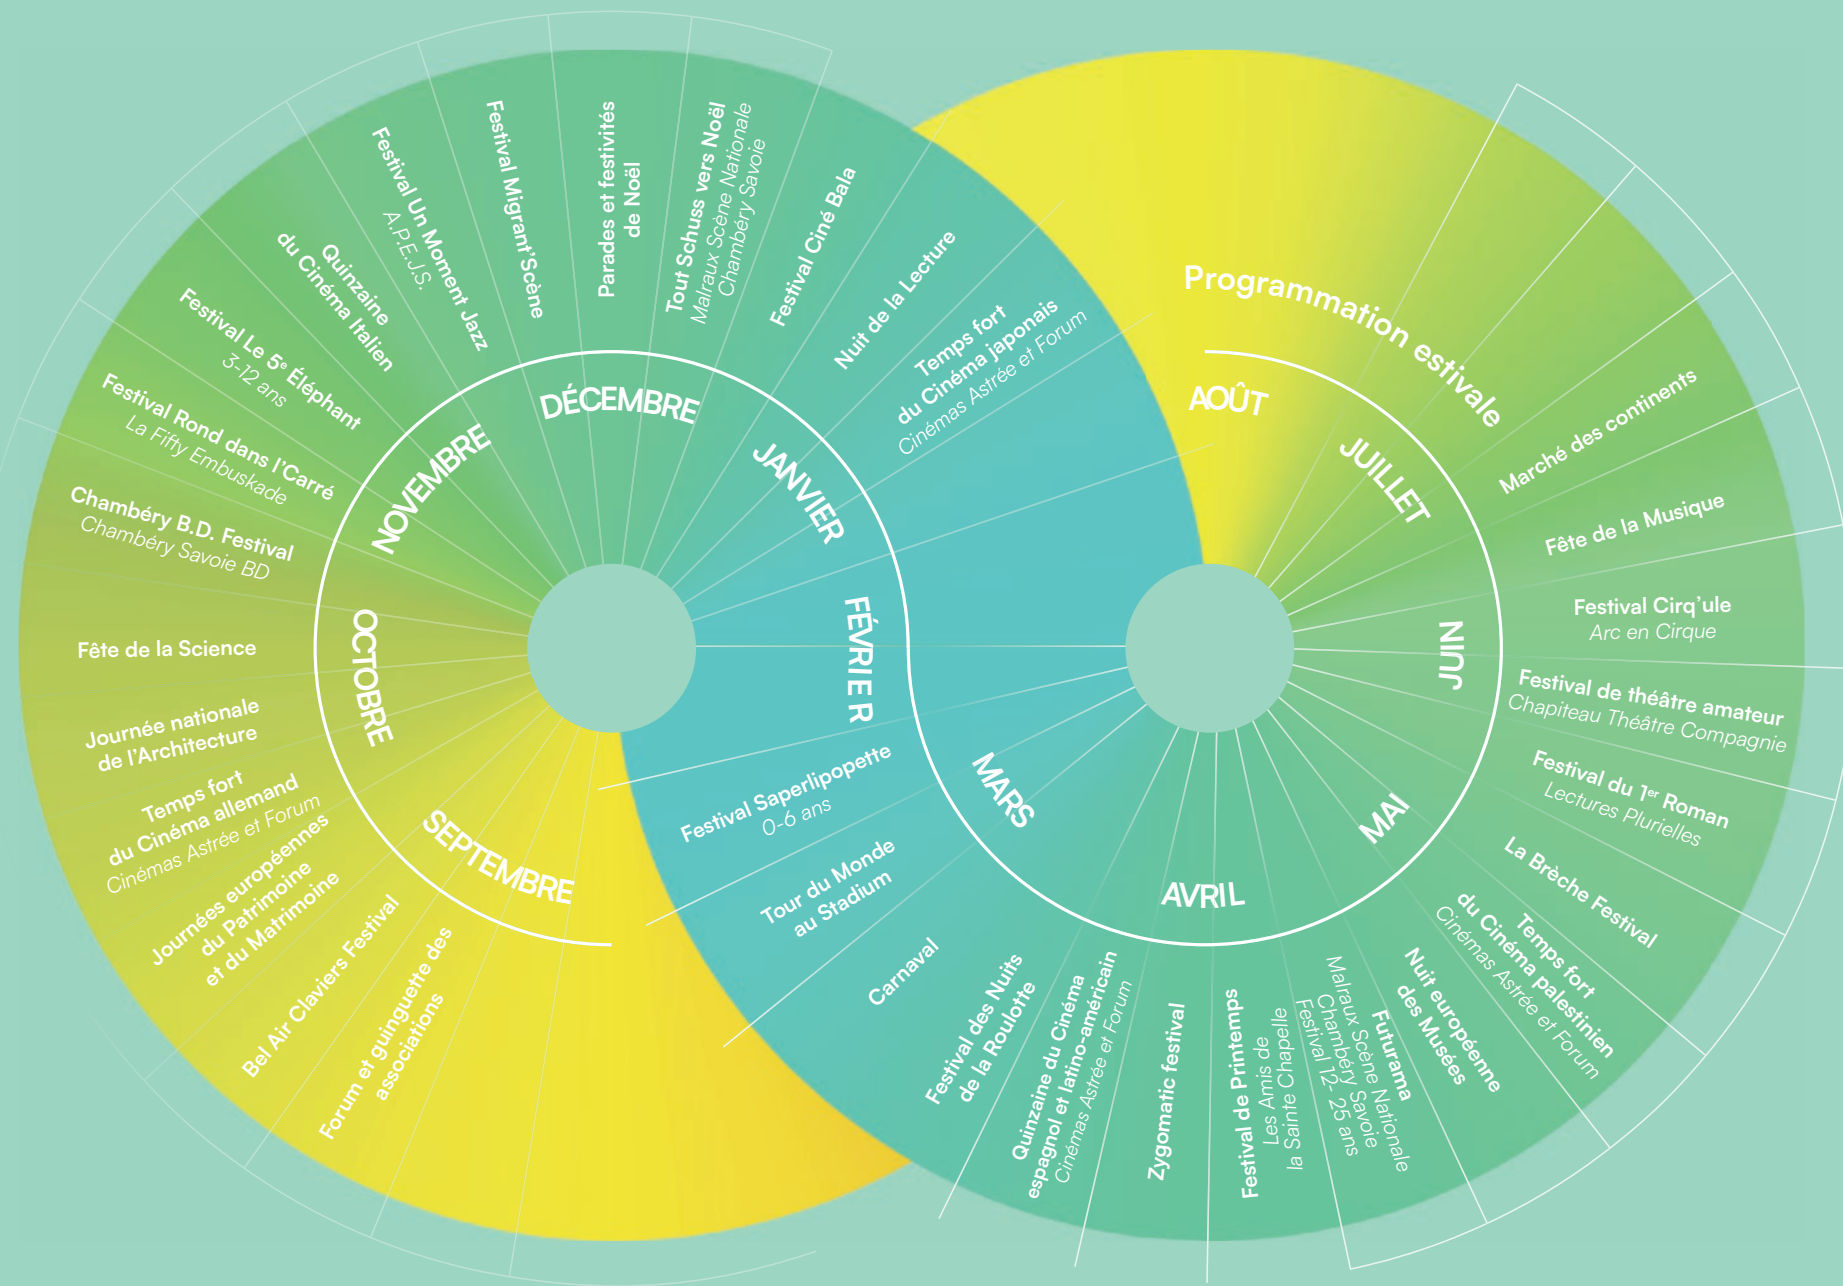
SEPTEMBRE

Forum et guinguette des associations

Bel Air Claviers Festival

Journées européennes du Patrimoine et du Matrimoine

Temps fort du Cinéma allemand
Cinémas Astrée et Forum

Journée nationale de l'Architecture

OCTOBRE

Fête de la Science

Chambéry B.D. Festival
Chambéry Savoie BD

Festival Rond dans l'Carré
La Fifty Embuskade

NOVEMBRE

Festival Le 5$^e$ Éléphant
3-12 ans

Quinzaine du Cinéma Italien

Festival Un Moment Jazz
A.P.E.J.S.

DÉCEMBRE

Festival Migrant'Scène

Parades et festivités de Noël

Tout Schuss vers Noël
Malraux Scène Nationale Chambéry Savoie

JANVIER

Festival Ciné Bala

Nuit de la Lecture

Temps fort du Cinéma japonais
Cinémas Astrée et Forum

FÉVRIER

Festival Saperlipopette
0-6 ans

Tour du Monde au Stadium

Carnaval

MARS

Festival des Nuits de la Roulotte

Quinzaine du Cinéma espagnol et latino-américain
Cinémas Astrée et Forum

AVRIL

Zygomatic festival

Festival de Printemps
Les Amis de la Sainte Chapelle

Futurama
Malraux Scène Nationale Chambéry Savoie
Festival 12-25 ans

Nuit européenne des Musées

MAI

Temps fort du Cinéma palestinien
Cinémas Astrée et Forum

La Brèche Festival

Festival du 1$^{er}$ Roman
Lectures Plurielles

JUIN

Festival de théâtre amateur
Chapiteau Théâtre Compagnie

Festival Cirq'ule
Arc en Cirque

Fête de la Musique

JUILLET

Marché des continents

AOÛT

Programmation estivale